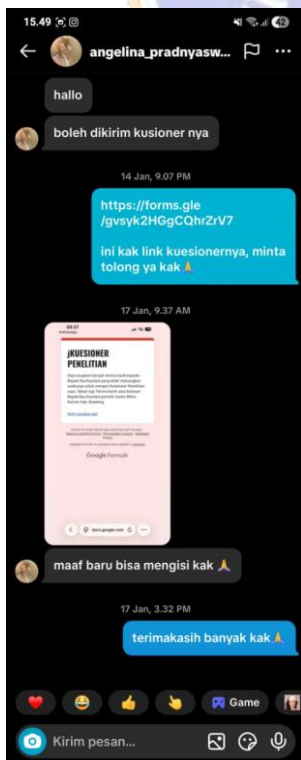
15.49

42

angelina_pradnyasw...

hallo

boleh dikirim kusioner nya

14 Jan, 9.07 PM

https://forms.gle/gvsyk2HGgCQhrZrV7

ini kak link kuesionernya, minta tolong ya kak 🙏

17 Jan, 9.37 AM

KUESIONER PENELITIAN

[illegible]

Google Formulir

maaf baru bisa mengisi kak 🙏

17 Jan, 3.32 PM

terimakasih banyak kak 🙏

Game

Kirim pesan...